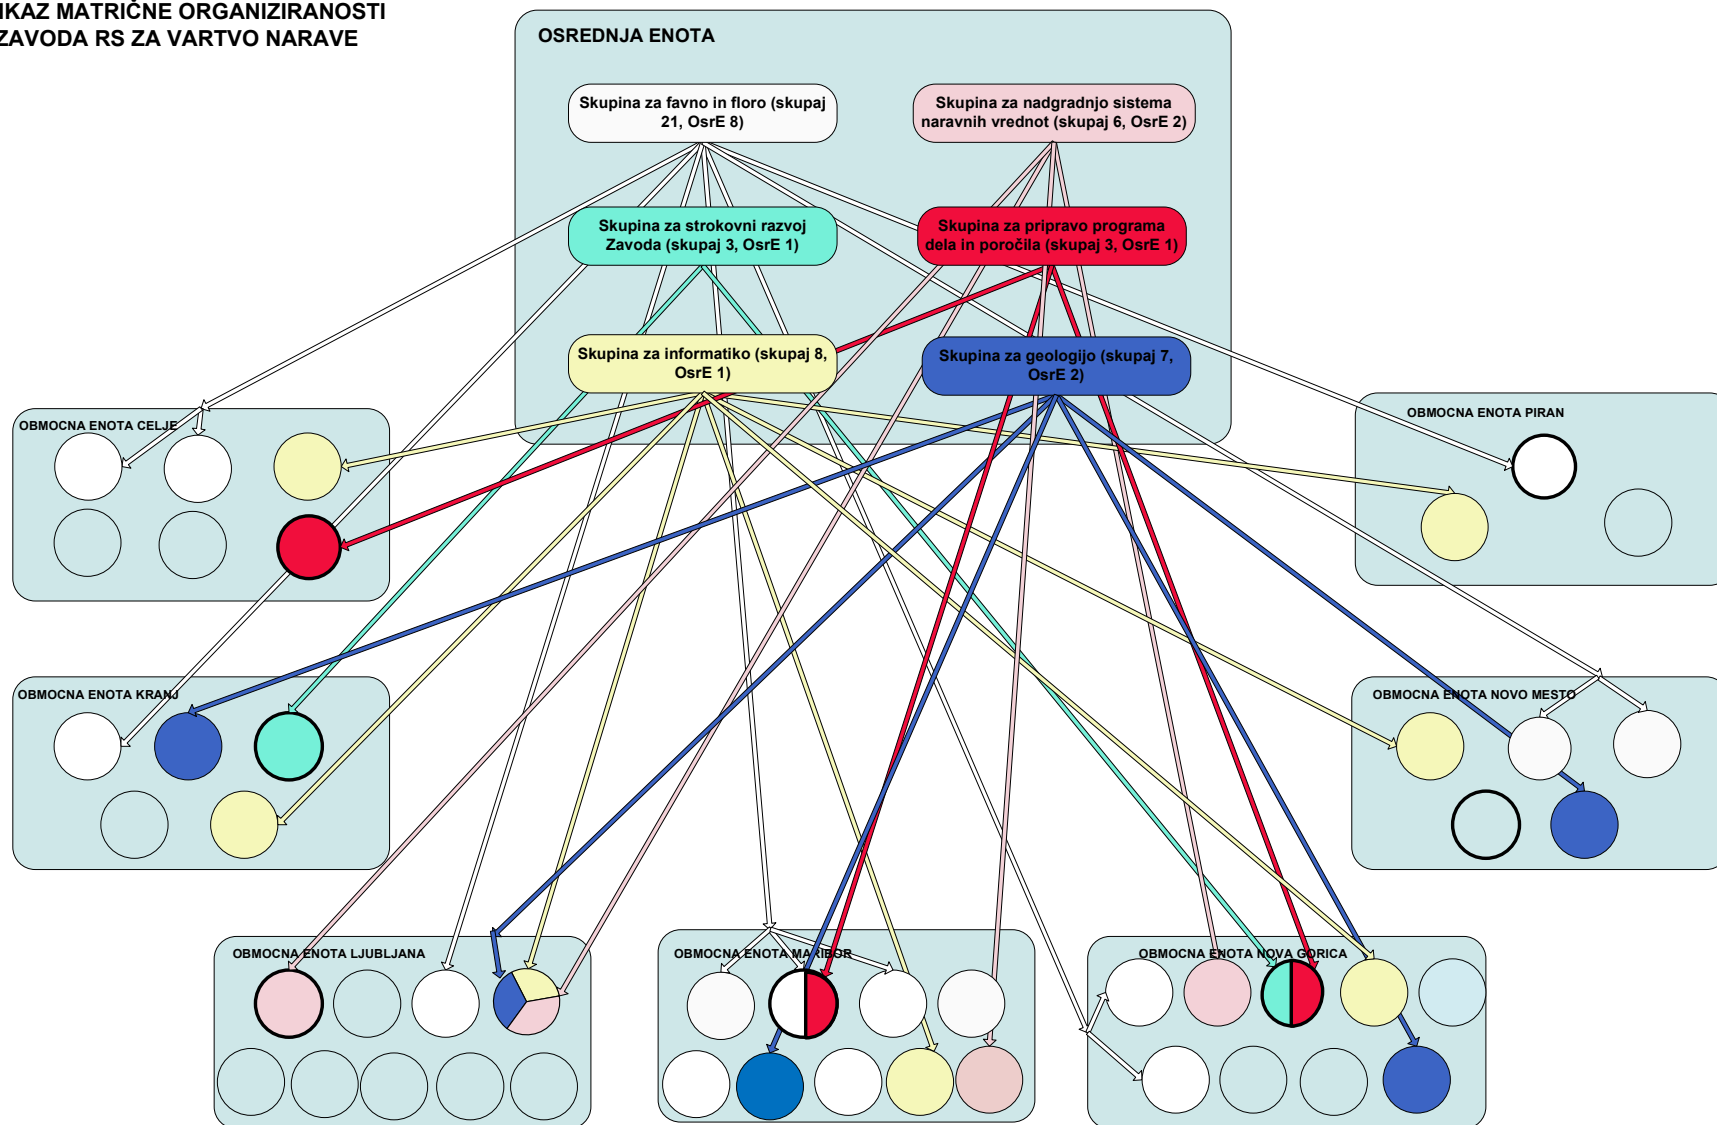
IKAZ MATRIČNE ORGANIZIRANOSTI
ZAVODA RS ZA VARTVO NARAVE

OSREDNJA ENOTA

Skupina za favno in floro (skupaj 21, OsrE 8)

Skupina za nadgradnjo sistema naravnih vrednot (skupaj 6, OsrE 2)

Skupina za strokovni razvoj Zavoda (skupaj 3, OsrE 1)

Skupina za pripravo programa dela in poročila (skupaj 3, OsrE 1)

Skupina za informatiko (skupaj 8, OsrE 1)

Skupina za geologijo (skupaj 7, OsrE 2)

OBMOCNA ENOTA CELJE

OBMOCNA ENOTA PIRAN

OBMOCNA ENOTA KRANJ

OBMOCNA ENOTA NOVO MESTO

OBMOCNA ENOTA LJUBLJANA

OBMOCNA ENOTA MARIBOR

OBMOCNA ENOTA NOVA GORICA